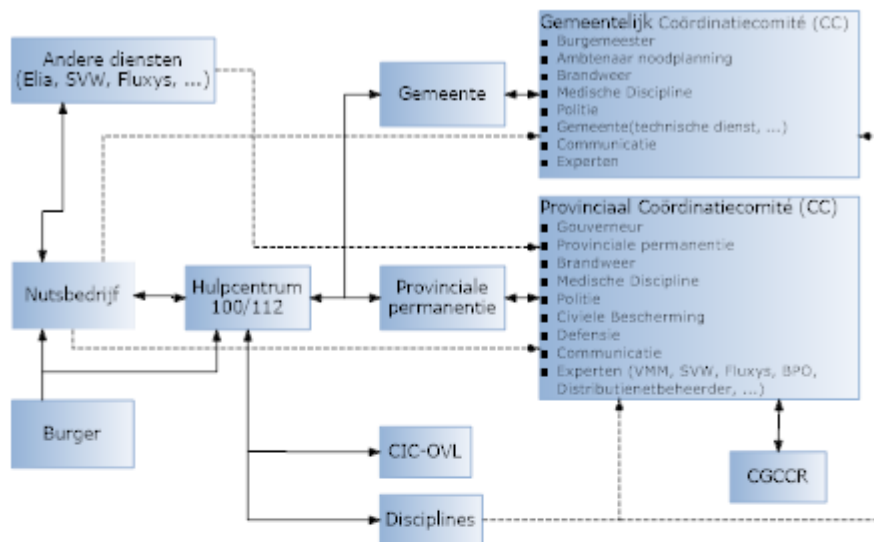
Andere diensten (Elia, SVW, Fluxys, ...)

Gemeente

Gemeentelijk Coördinatiecomité (CC)
- Burgemeester
- Ambtenaar noodplanning
- Brandweer
- Medische Discipline
- Politie
- Gemeente(technische dienst, ...)
- Communicatie
- Experten

Provinciaal Coördinatiecomité (CC)
- Gouverneur
- Provinciale permanentie
- Brandweer
- Medische Discipline
- Politie
- Civiele Bescherming
- Defensie
- Communicatie
- Experten (VMM, SVW, Fluxys, BPO, Distributienetbeheerder, ...)

Nutsbedrijf

Hulpcentrum 100/112

Provinciale permanentie

Burger

CIC-OVL

CGCCR

Disciplines